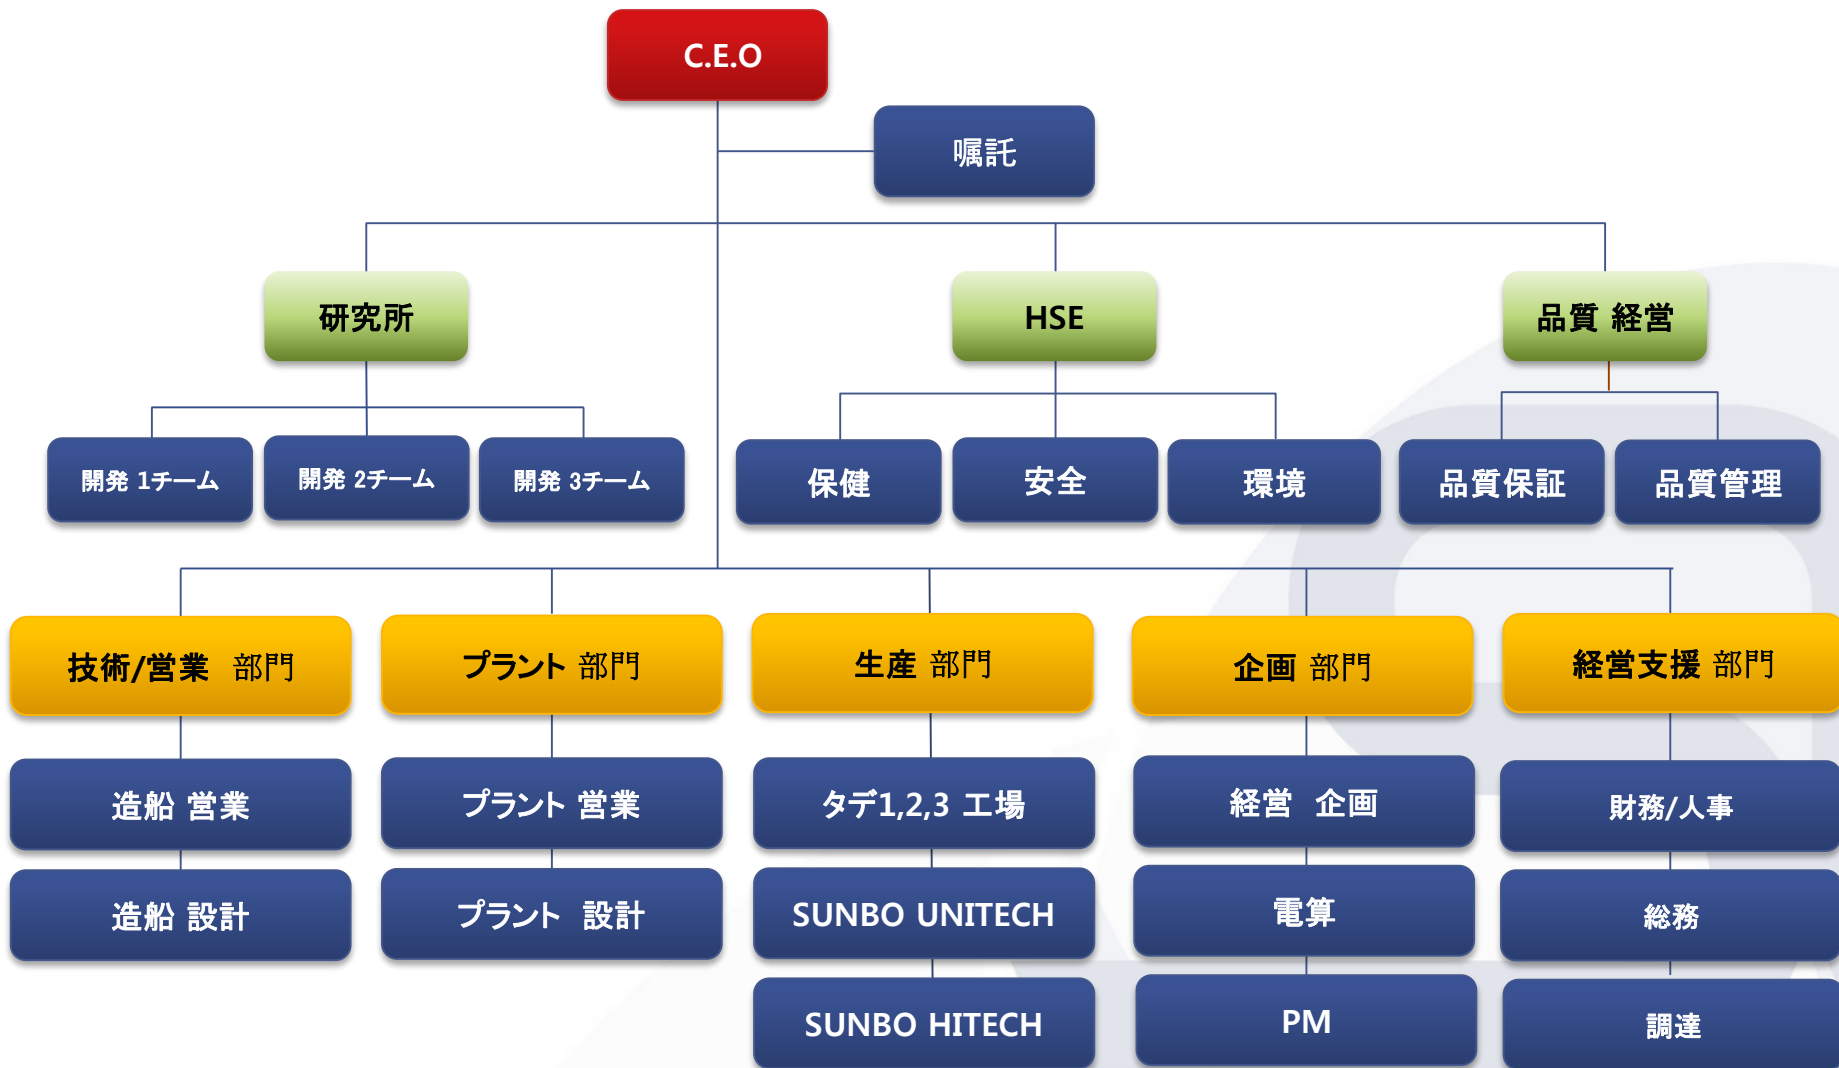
C.E.O

嘱託

研究所

HSE

品質 経営

開発 1チーム

開発 2チーム

開発 3チーム

保健

安全

環境

品質保証

品質管理

技術/営業 部門

プラント 部門

生産 部門

企画 部門

経営支援 部門

造船 営業

造船 設計

プラント 営業

プラント 設計

タデ1,2,3 工場

SUNBO UNITECH

SUNBO HITECH

経営 企画

電算

PM

財務/人事

総務

調達